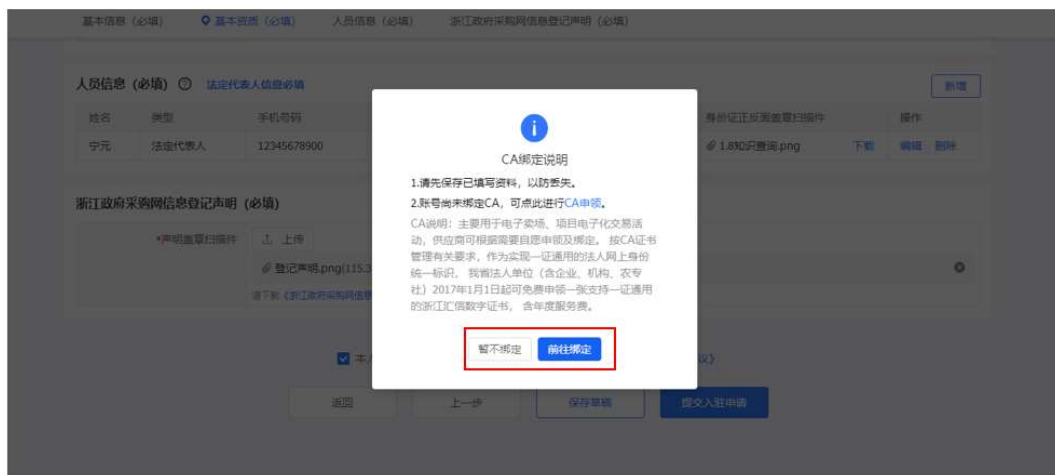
基本信息（必填）　基本资质（必填）　人员信息（必填）　浙江政府采购网信息登记声明（必填）

人员信息（必填）　法定代表人信息必填　新增

| 姓名 | 类型 | 手机号码 | | 身份证正反面盖章扫描件 | | 操作 |
|---|---|---|---|---|---|---|
| 宁元 | 法定代表人 | 12345678900 | | 1.8知识查询.png | 下载 | 编辑 删除 |

浙江政府采购网信息登记声明（必填）

*声明盖章扫描件　上传

登记声明.png(115.3

请下载《浙江政府采购网信息

本人

议》

返回　上一步　保存草稿　提交入驻申请

CA绑定说明

1.请先保存已填写资料，以防丢失。

2.账号尚未绑定CA，可点此进行CA申领。

CA说明：主要用于电子卖场、项目电子化交易活动，供应商可根据需要自愿申领及绑定。按CA证书管理有关要求，作为实现一证通用的法人网上身份统一标识，我省法人单位（含企业、机构、农专社）2017年1月1日起可免费申领一张支持一证通用的浙江汇信数字证书，含年度服务费。

暂不绑定　前往绑定